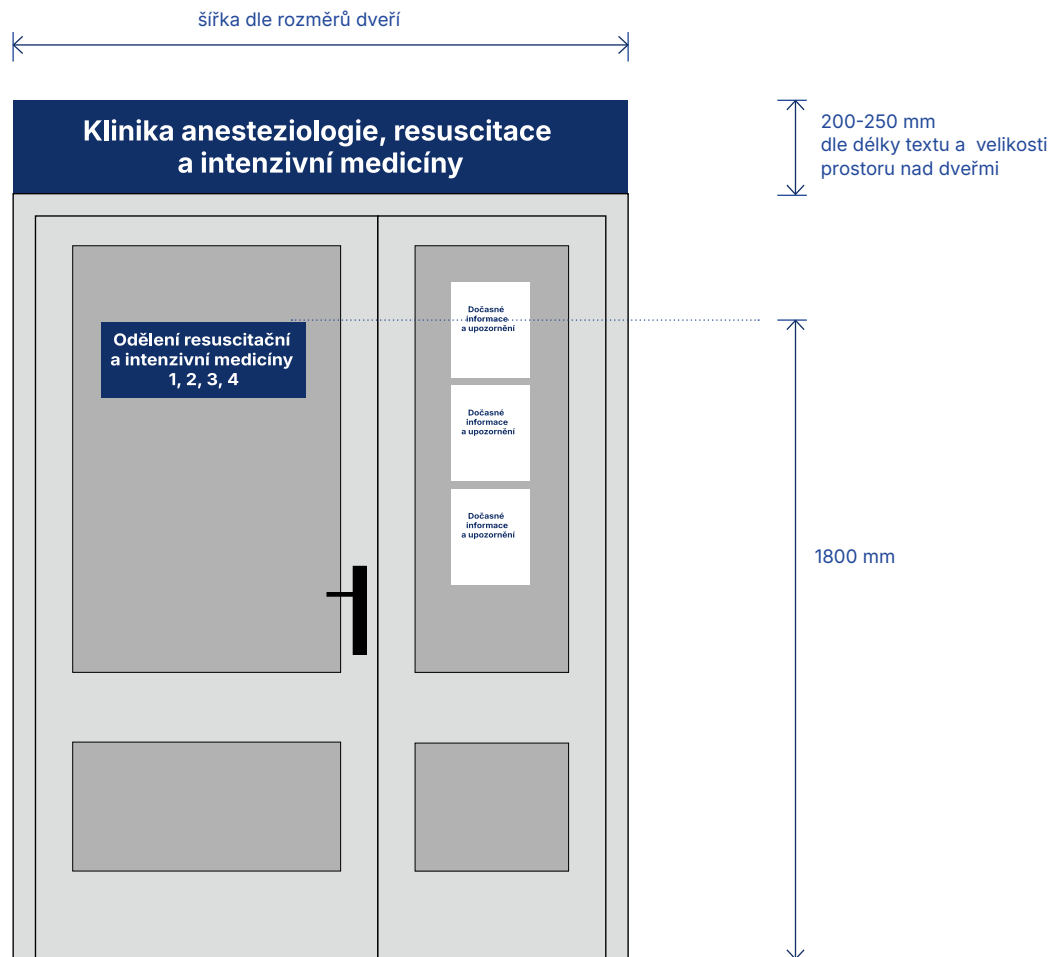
šířka dle rozměrů dveří

Klinika anesteziologie, resuscitace a intenzivní medicíny

200-250 mm
dle délky textu a velikosti prostoru nad dveřmi

Odělení resuscitační a intenzivní medicíny 1, 2, 3, 4

Dočasné informace a upozornění

Dočasné informace a upozornění

Dočasné informace a upozornění

1800 mm